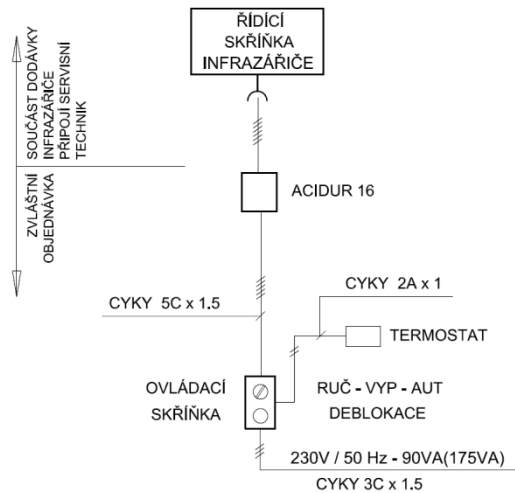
ŘÍDÍCÍ SKŘÍŇKA INFRAZÁŘIČE

SOUČÁST DODÁVKY INFRAZÁŘIČE PŘIPOJÍ SERVISNÍ TECHNIK

ZVLÁŠTNÍ OBJEDNÁVKA

ACIDUR 16

CYKY 2A x 1

CYKY 5C x 1.5

TERMOSTAT

OVLÁDACÍ SKŘÍŇKA

RUČ - VYP - AUT DEBLOKACE

230V / 50 Hz - 90VA(175VA)

CYKY 3C x 1.5